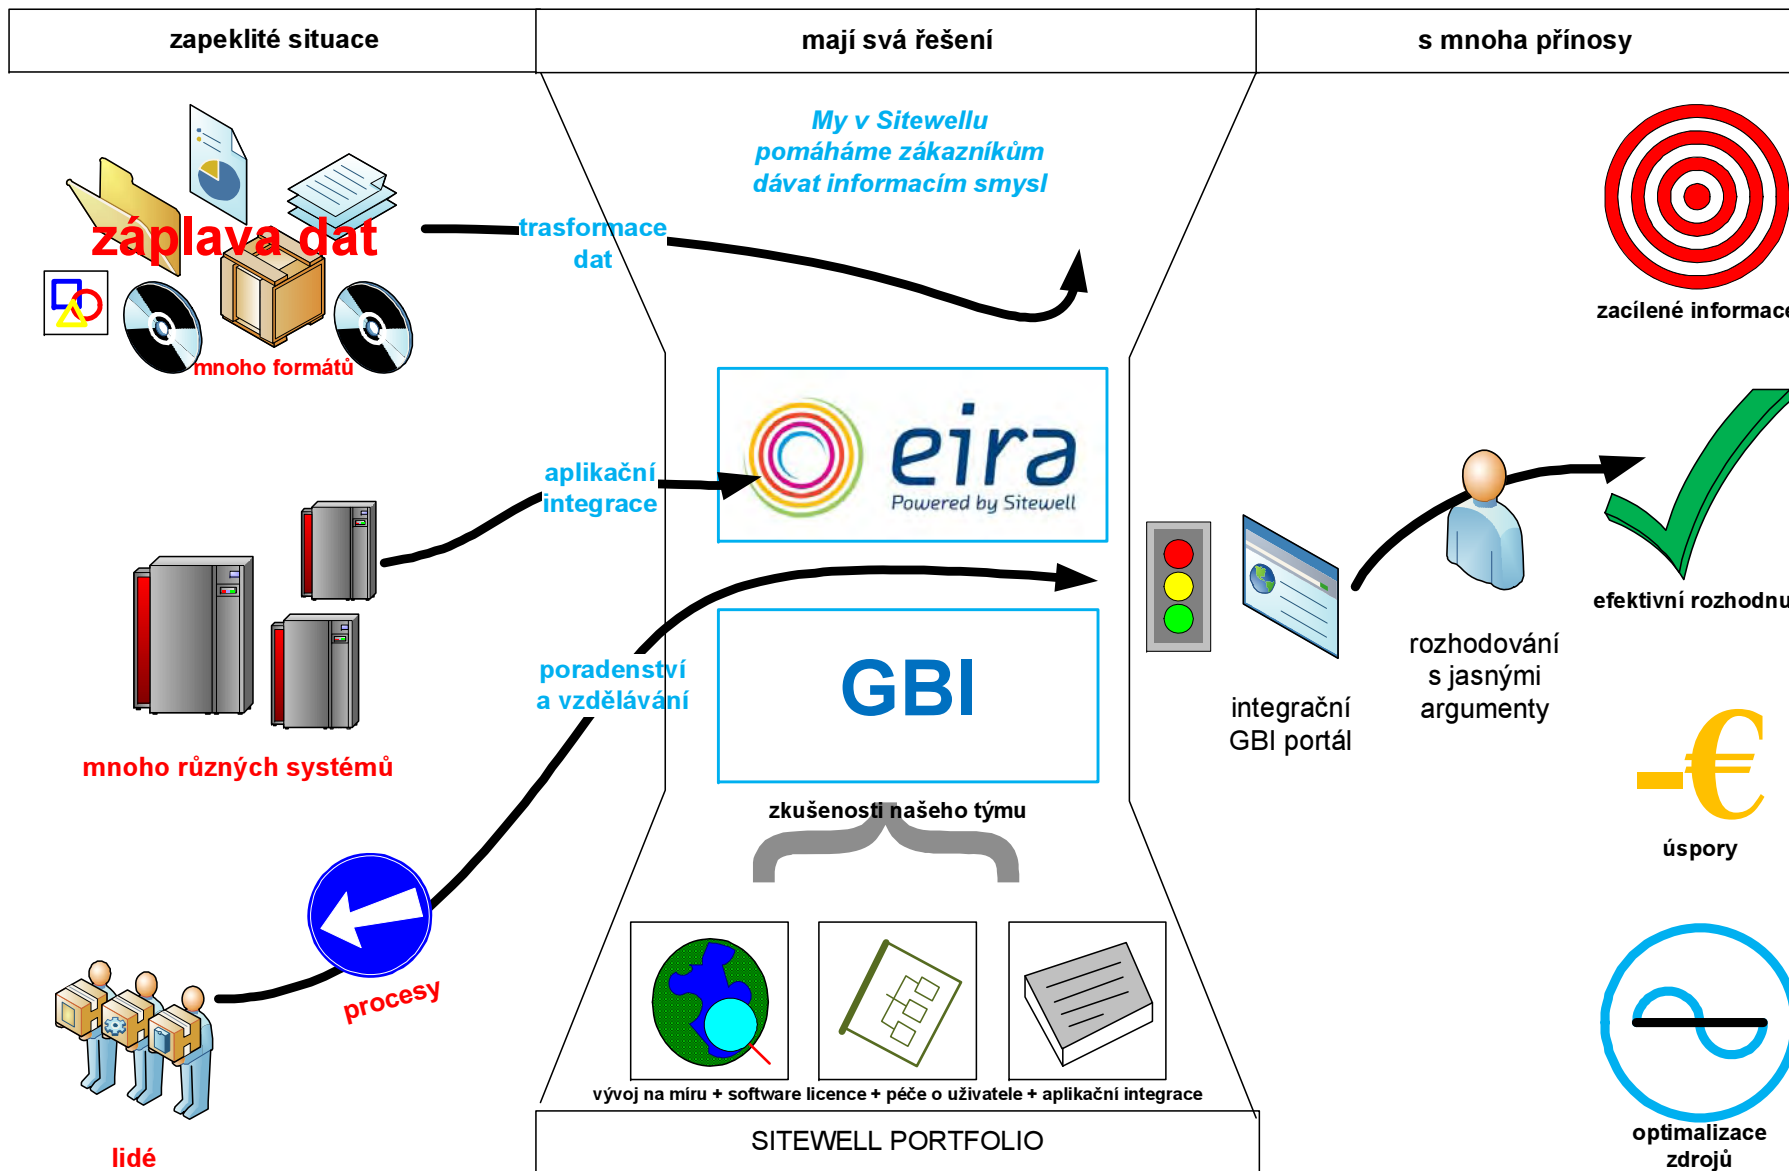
zapeklité situace

mají svá řešení

s mnoha přínosy

My v Sitewellu pomáháme zákazníkům dávat informacím smysl

záplava dat

mnoho formátů

trasformace dat

zacílené informace

aplikační integrace

eira
Powered by Sitewell

mnoho různých systémů

poradenství a vzdělávání

GBI

integrační GBI portál

rozhodování s jasnými argumenty

efektivní rozhodnu

-€

úspory

zkušenosti našeho týmu

procesy

lidé

vývoj na míru + software licence + péče o uživatele + aplikační integrace

SITEWELL PORTFOLIO

optimalizace zdrojů